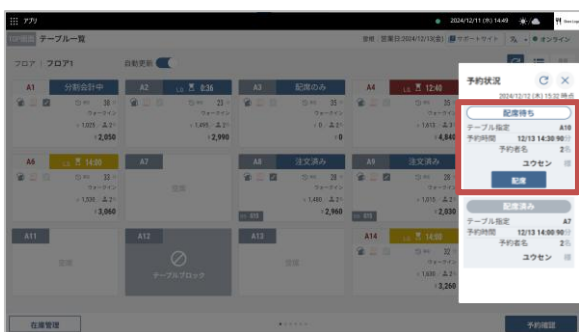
アプリ
2024/12/11 (水) 14:49
テーブル一覧
営業日 2024/12/13(金)
サポートサイト
オンライン
フロア ＞ フロア1
自動更新
A1
分割会計中
ウォークイン
¥2,050
A2
0:36
ウォークイン
¥2,990
A3
配膳のみ
ウォークイン
¥0
A4
12:40
¥4,840
A6
14:00
ウォークイン
¥3,060
A7
空席
A8
注文済み
ウォークイン
¥2,960
A9
注文済み
¥2,030
A11
空席
A12
テーブルブロック
A13
空席
A14
14:00
¥3,260
在庫管理
予約確認
予約状況
2024/12/12 (木) 15:32 時点
配席待ち
テーブル指定 A10
予約時間 12/13 14:30:00
予約者名 2
ユウセン
配席
配席済み
テーブル指定 A7
予約時間 12/13 14:00:00
予約者名 2
ユウセン